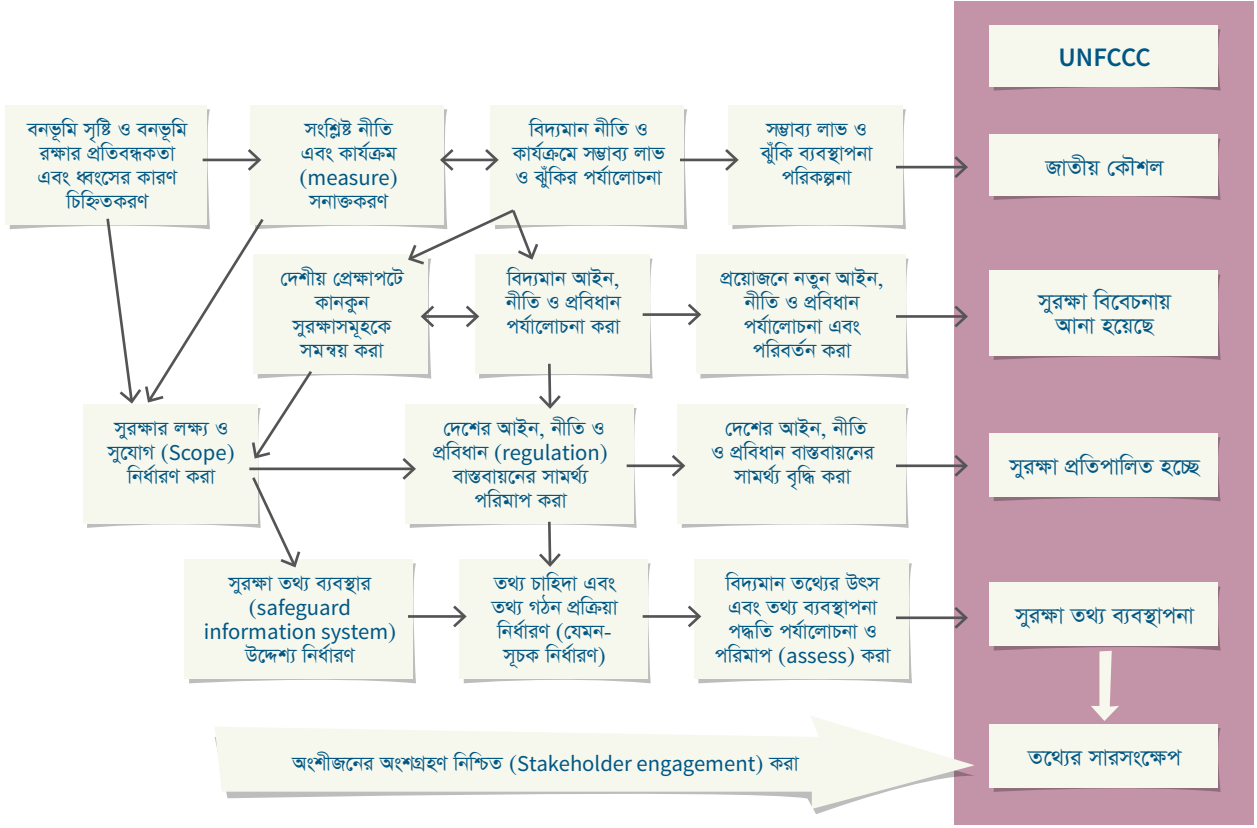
UNFCCC

বনভূমি সৃষ্টি ও বনভূমি রক্ষার প্রতিবন্ধকতা এবং ধ্বংসের কারণ চিহ্নিতকরণ

সংশ্লিষ্ট নীতি এবং কার্যক্রম (measure) সনাক্তকরণ

বিদ্যমান নীতি ও কার্যক্রমে সম্ভাব্য লাভ ও ঝুঁকির পর্যালোচনা

সম্ভাব্য লাভ ও ঝুঁকি ব্যবস্থাপনা পরিকল্পনা

জাতীয় কৌশল

দেশীয় প্রেক্ষাপটে কানকুন সুরক্ষাসমূহকে সমন্বয় করা

বিদ্যমান আইন, নীতি ও প্রবিধান পর্যালোচনা করা

প্রয়োজনে নতুন আইন, নীতি ও প্রবিধান পর্যালোচনা এবং পরিবর্তন করা

সুরক্ষা বিবেচনায় আনা হয়েছে

সুরক্ষার লক্ষ্য ও সুযোগ (Scope) নির্ধারণ করা

দেশের আইন, নীতি ও প্রবিধান (regulation) বাস্তবায়নের সামর্থ্য পরিমাপ করা

দেশের আইন, নীতি ও প্রবিধান বাস্তবায়নের সামর্থ্য বৃদ্ধি করা

সুরক্ষা প্রতিপালিত হচ্ছে

সুরক্ষা তথ্য ব্যবস্থার (safeguard information system) উদ্দেশ্য নির্ধারণ

তথ্য চাহিদা এবং তথ্য গঠন প্রক্রিয়া নির্ধারণ (যেমন- সূচক নির্ধারণ)

বিদ্যমান তথ্যের উৎস এবং তথ্য ব্যবস্থাপনা পদ্ধতি পর্যালোচনা ও পরিমাপ (assess) করা

সুরক্ষা তথ্য ব্যবস্থাপনা

অংশীজনের অংশগ্রহণ নিশ্চিত (Stakeholder engagement) করা

তথ্যের সারসংক্ষেপ